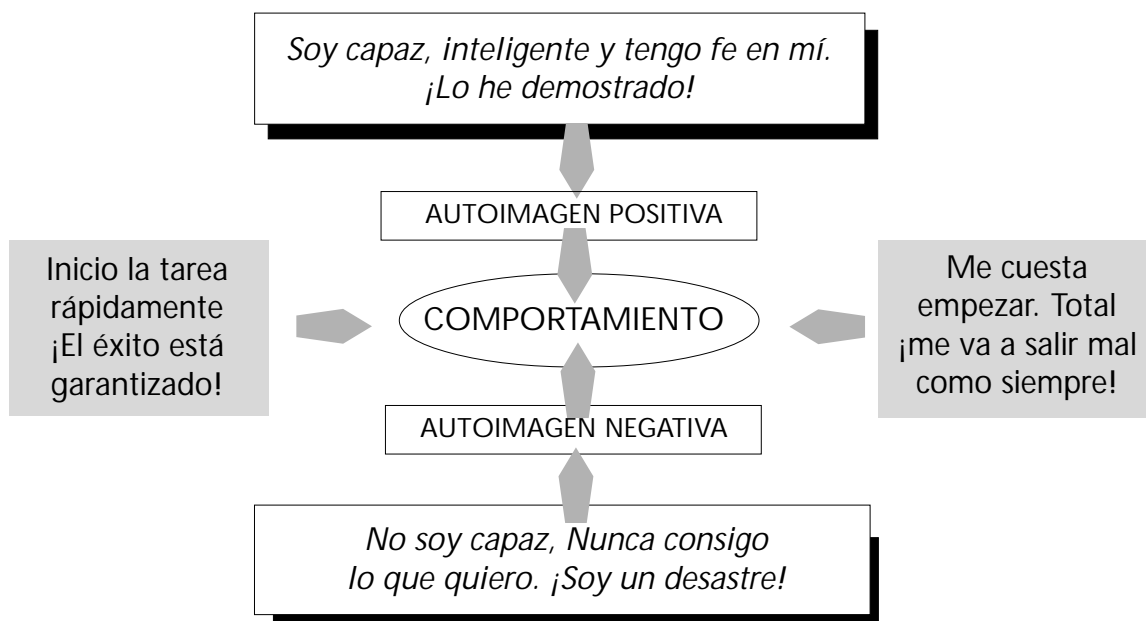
Soy capaz, inteligente y tengo fe en mí. ¡Lo he demostrado!

AUTOIMAGEN POSITIVA

Inicio la tarea rápidamente ¡El éxito está garantizado!

COMPORTAMIENTO

Me cuesta empezar. Total ¡me va a salir mal como siempre!

AUTOIMAGEN NEGATIVA

No soy capaz, Nunca consigo lo que quiero. ¡Soy un desastre!